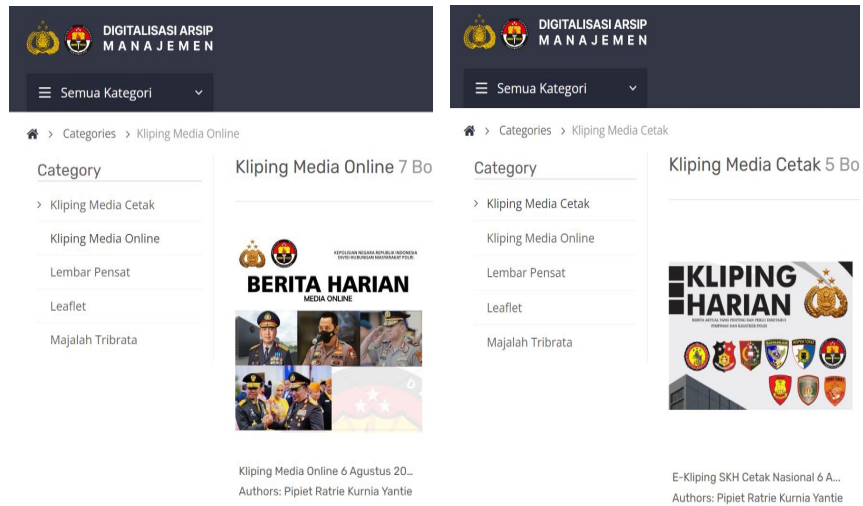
DIGITALISASI ARSIP
MANAJEMEN

☰ Semua Kategori

› Categories › Kliping Media Online

Category

› Kliping Media Cetak

Kliping Media Online

Lembar Pensat

Leaflet

Majalah Tribrata

Kliping Media Online 7 Bo

KEPOLISIAN NEGARA REPUBLIK INDONESIA DIVISI HUBUNGAN MASYARAKAT POLRI

BERITA HARIAN

MEDIA ONLINE

Kliping Media Online 6 Agustus 20...

Authors: Pipiet Ratrie Kurnia Yantie

DIGITALISASI ARSIP
MANAJEMEN

☰ Semua Kategori

› Categories › Kliping Media Cetak

Category

› Kliping Media Cetak

Kliping Media Online

Lembar Pensat

Leaflet

Majalah Tribrata

Kliping Media Cetak 5 Bo

KLIPING HARIAN

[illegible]

E-Kliping SKH Cetak Nasional 6 A...

Authors: Pipiet Ratrie Kurnia Yantie